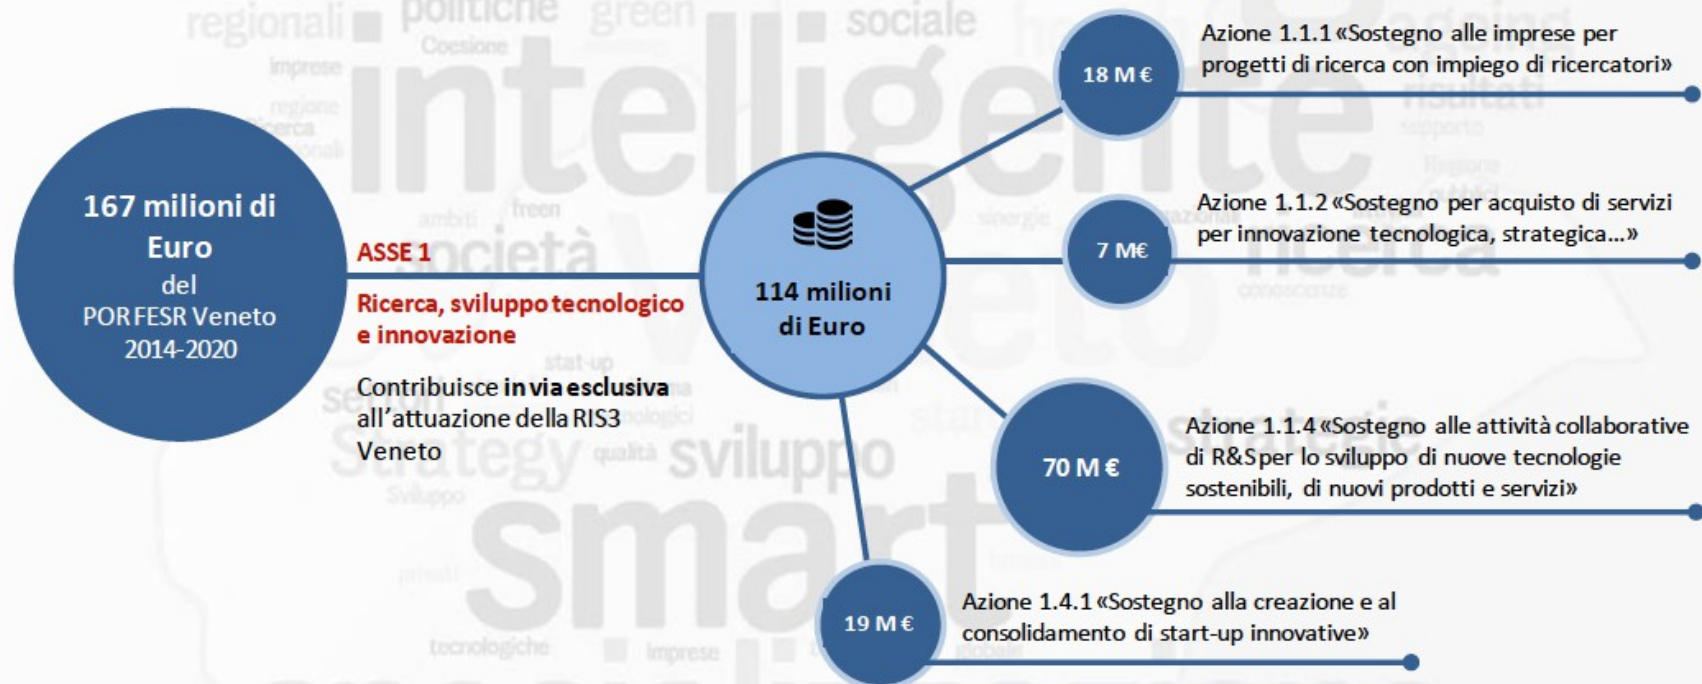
167 milioni di Euro
del
POR FESR Veneto
2014-2020

ASSE 1

Ricerca, sviluppo tecnologico e innovazione

Contribuisce in via esclusiva all'attuazione della RIS3 Veneto

114 milioni di Euro

18 M €

Azione 1.1.1 «Sostegno alle imprese per progetti di ricerca con impiego di ricercatori»

7 M€

Azione 1.1.2 «Sostegno per acquisto di servizi per innovazione tecnologica, strategica…»

70 M €

Azione 1.1.4 «Sostegno alle attività collaborative di R&S per lo sviluppo di nuove tecnologie sostenibili, di nuovi prodotti e servizi»

19 M €

Azione 1.4.1 «Sostegno alla creazione e al consolidamento di start-up innovative»